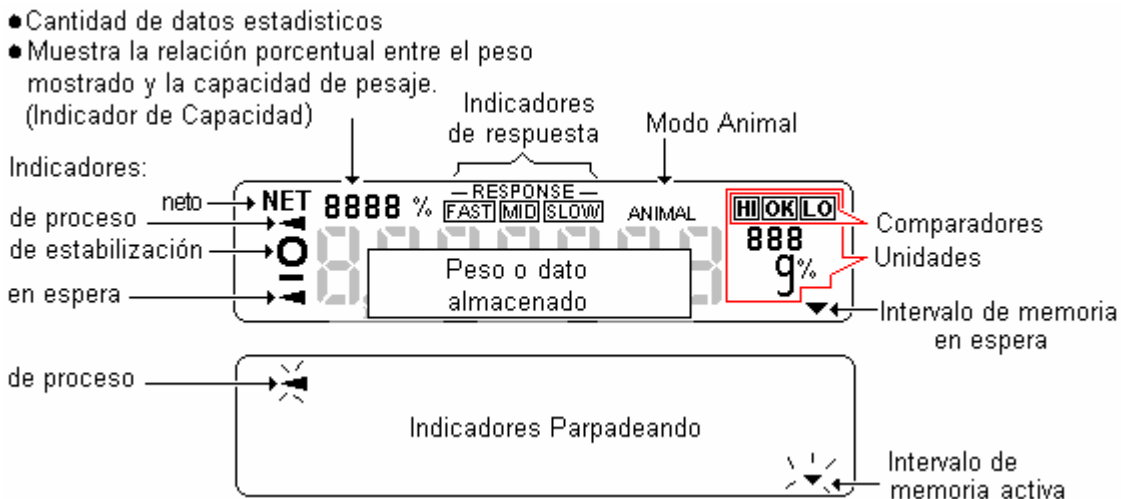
●Cantidad de datos estadisticos
●Muestra la relación porcentual entre el peso mostrado y la capacidad de pesaje. (Indicador de Capacidad)

Indicadores de respuesta

Modo Animal

Indicadores:

neto
NET
8888 %
— RESPONSE —
FAST MID SLOW
ANIMAL
HI OK LO
Comparadores
888
Unidades
g%

de proceso
de estabilización
en espera

Peso o dato almacenado

Intervalo de memoria en espera

de proceso

Indicadores Parpadeando

Intervalo de memoria activa